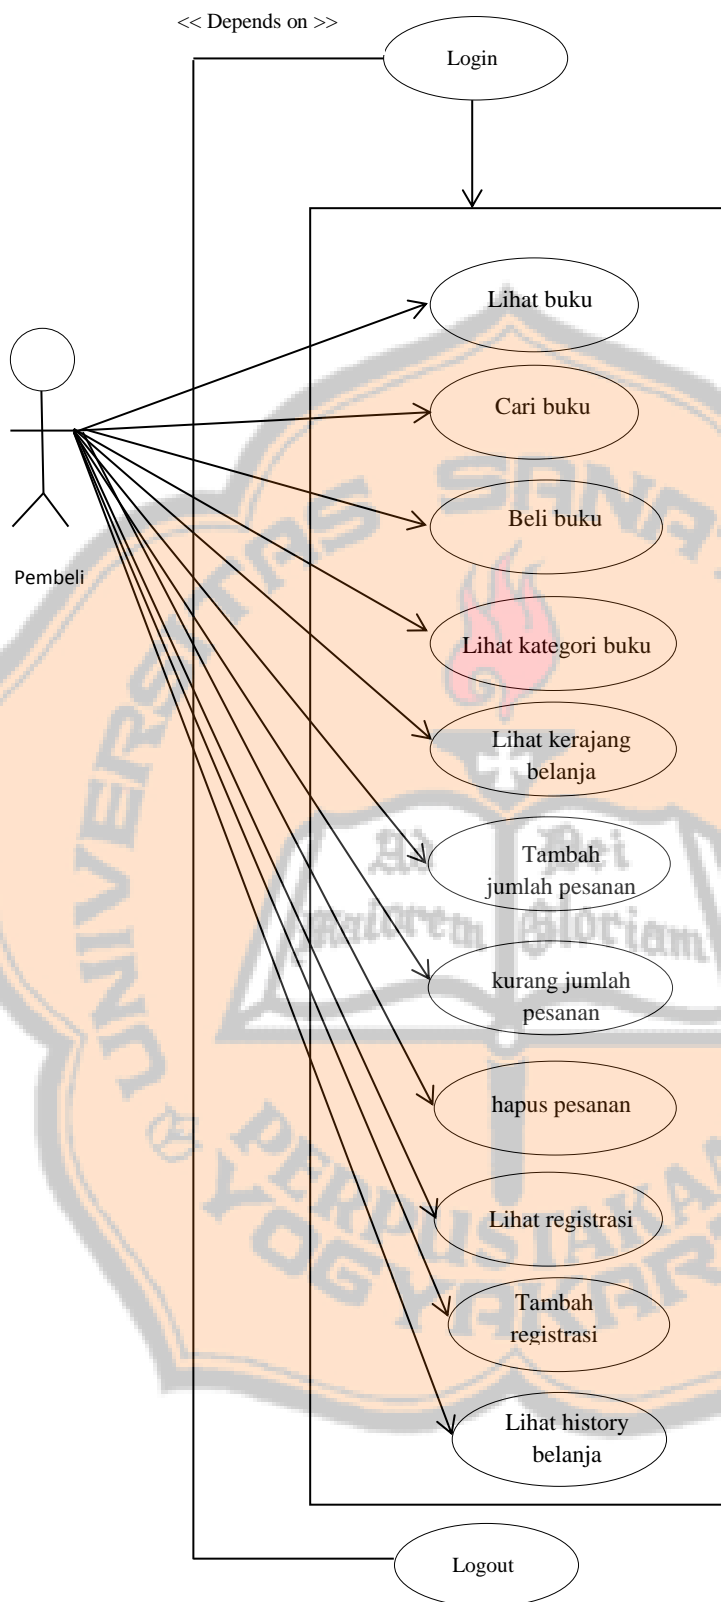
<< Depends on >>

Login

Pembeli

Lihat buku

Cari buku

Beli buku

Lihat kategori buku

Lihat kerajang belanja

Tambah jumlah pesanan

kurang jumlah pesanan

hapus pesanan

Lihat registrasi

Tambah registrasi

Lihat history belanja

Logout

UNIVERSITAS SANATA DHARMA

Ad Maiorem Dei Gloriam

PERPUSTAKAAN YOGYAKARTA